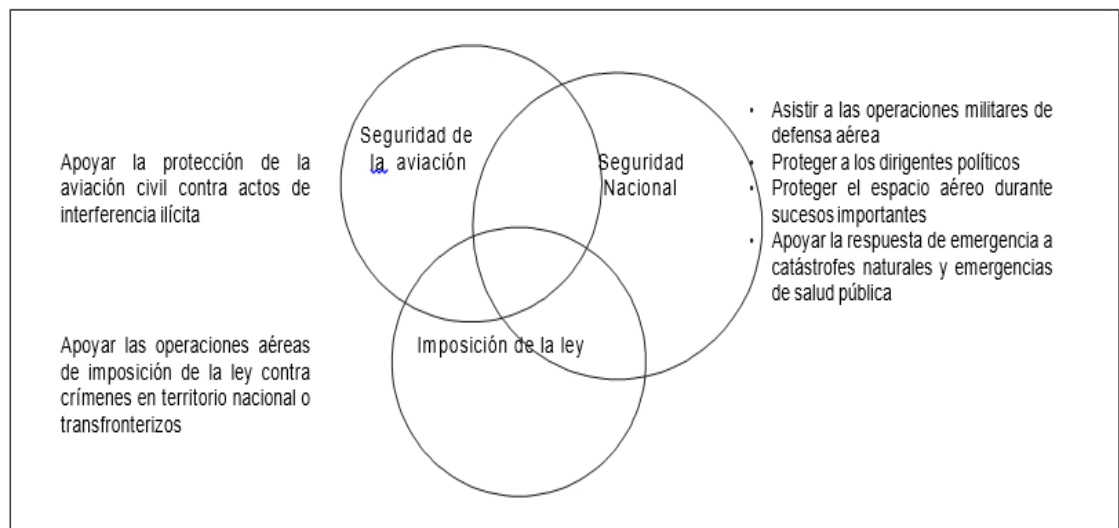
Apoyar la protección de la aviación civil contra actos de interferencia ilícita

Seguridad de la aviación

Seguridad Nacional

- Asistir a las operaciones militares de defensa aérea
- Proteger a los dirigentes políticos
- Proteger el espacio aéreo durante sucesos importantes
- Apoyar la respuesta de emergencia a catástrofes naturales y emergencias de salud pública

Apoyar las operaciones aéreas de imposición de la ley contra crímenes en territorio nacional o transfronterizos

Imposición de la ley